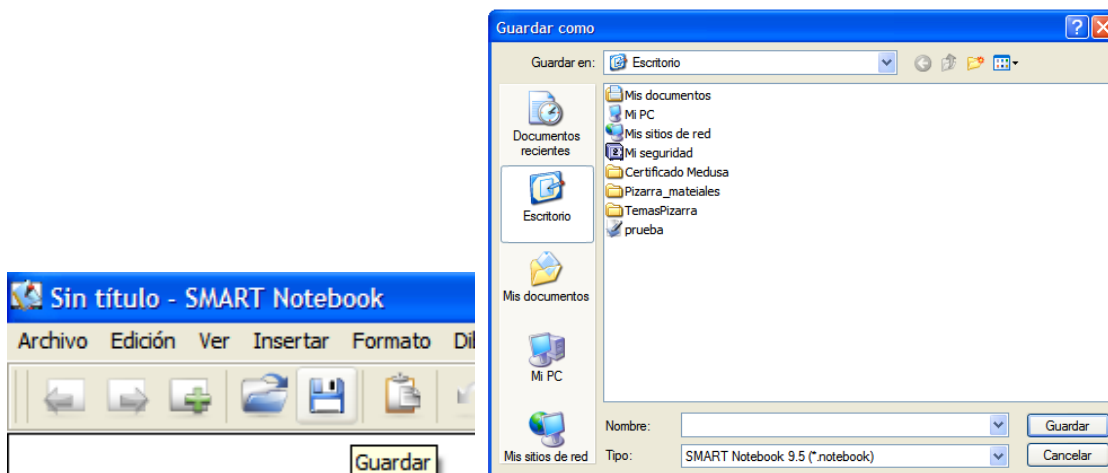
Sin título - SMART Notebook

Archivo Edición Ver Insertar Formato Di

Guardar

Guardar como

Guardar en: Escritorio

Documentos recientes

Escritorio

Mis documentos

Mi PC

Mis sitios de red

Mis documentos
Mi PC
Mis sitios de red
Mi seguridad
Certificado Medusa
Pizarra_mateiales
TemasPizarra
prueba

Nombre:
Tipo: SMART Notebook 9.5 (*.notebook)

Guardar
Cancelar